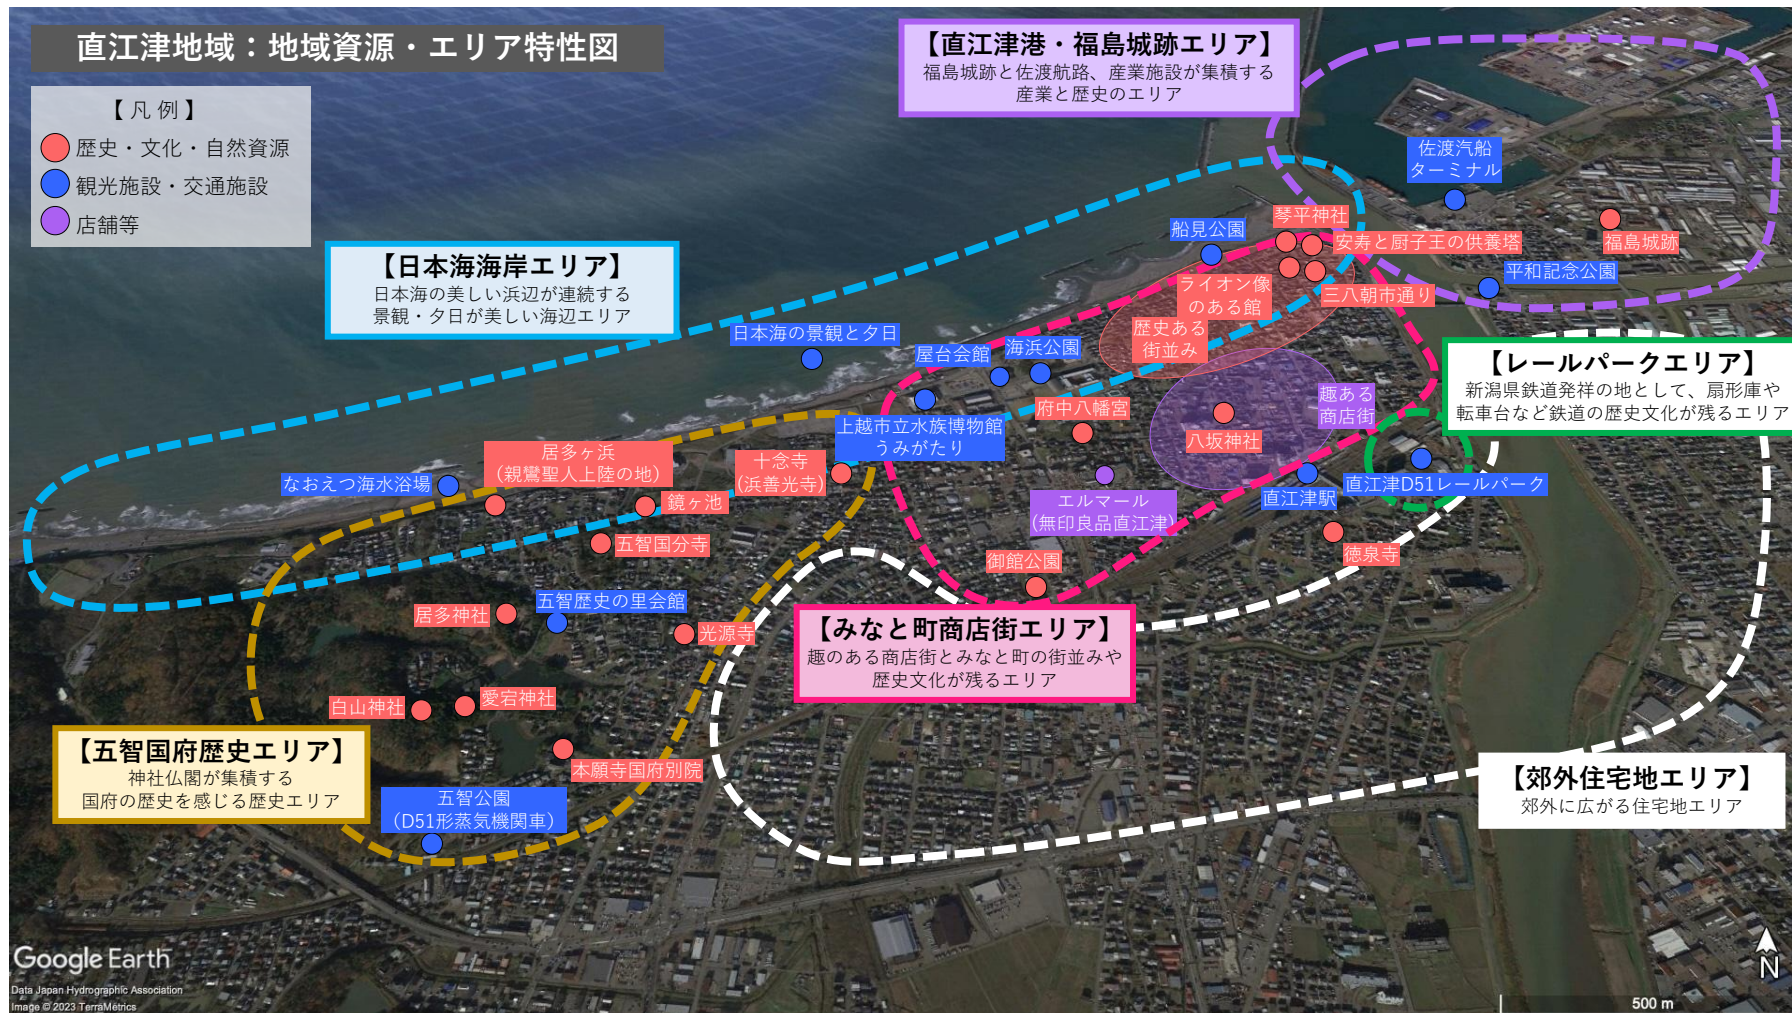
直江津地域：地域資源・エリア特性図

【凡例】
歴史・文化・自然資源
観光施設・交通施設
店舗等

【直江津港・福島城跡エリア】
福島城跡と佐渡航路、産業施設が集積する産業と歴史のエリア

【日本海海岸エリア】
日本海の美しい浜辺が連続する景観・夕日が美しい海辺エリア

【レールパークエリア】
新潟県鉄道発祥の地として、扇形庫や転車台など鉄道の歴史文化が残るエリア

【みなと町商店街エリア】
趣のある商店街とみなと町の街並みや歴史文化が残るエリア

【五智国府歴史エリア】
神社仏閣が集積する国府の歴史を感じる歴史エリア

【郊外住宅地エリア】
郊外に広がる住宅地エリア

佐渡汽船ターミナル
船見公園
琴平神社
安寿と厨子王の供養塔
福島城跡
平和記念公園
ライオン像のある館
三八朝市通り
歴史ある街並み
日本海の景観と夕日
屋台会館
海浜公園
趣ある商店街
府中八幡宮
八坂神社
上越市立水族博物館うみがたり
十念寺(浜善光寺)
居多ヶ浜(親鸞聖人上陸の地)
なおえつ海水浴場
鏡ヶ池
エルマール(無印良品直江津)
直江津駅
直江津D51レールパーク
五智国分寺
徳泉寺
御館公園
五智歴史の里会館
居多神社
光源寺
白山神社
愛宕神社
本願寺国府別院
五智公園(D51形蒸気機関車)

Google Earth
Data Japan Hydrographic Association
Image © 2023 TerraMetrics
500 m
N